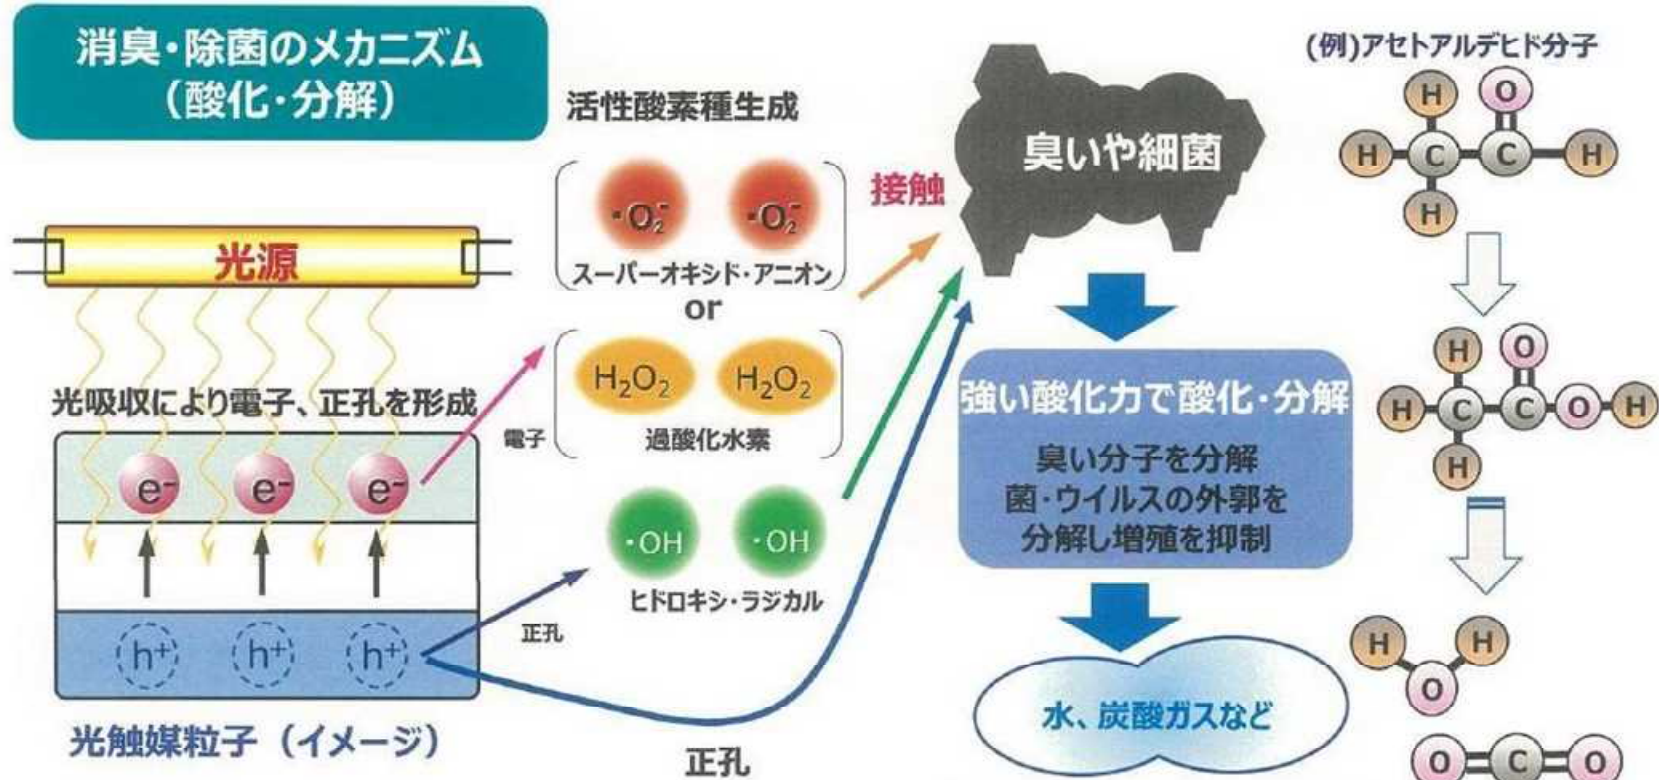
消臭・除菌のメカニズム
(酸化・分解)

活性酸素種生成

$\cdot O_2^-$ $\cdot O_2^-$
スーパーオキシド・アニオン
or
$H_2O_2$ $H_2O_2$
過酸化水素

$\cdot OH$ $\cdot OH$
ヒドロキシ・ラジカル

光源

光吸収により電子、正孔を形成

電子

$e^-$ $e^-$ $e^-$

$h^+$ $h^+$ $h^+$

正孔

光触媒粒子(イメージ)

正孔

接触

臭いや細菌

強い酸化力で酸化・分解

臭い分子を分解
菌・ウイルスの外郭を
分解し増殖を抑制

水、炭酸ガスなど

(例)アセトアルデヒド分子

H O
H C C H
H

H O
H C C O H
H

H H
O

O C O